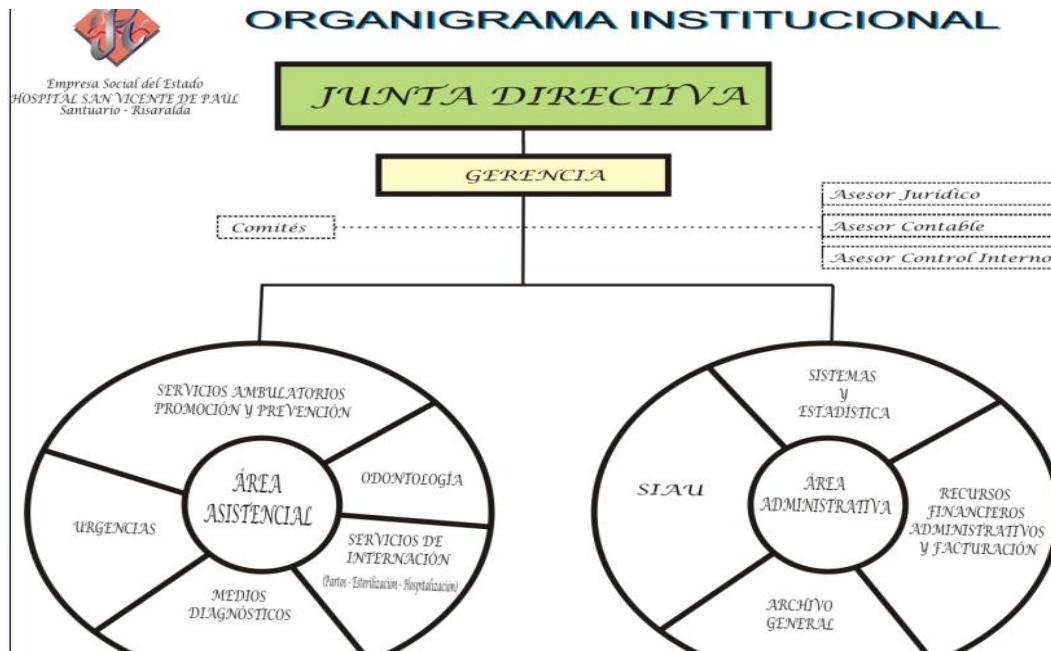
ORGANIGRAMA INSTITUCIONAL

Empresa Social del Estado
HOSPITAL SAN VICENTE DE PAÚL
Santuario - Risaralda

JUNTA DIRECTIVA

GERENCIA

Comités

Asesor Jurídico
Asesor Contable
Asesor Control Interno

SERVICIOS AMBULATORIOS PROMOCIÓN Y PREVENCIÓN

ÁREA ASISTENCIAL

ODONTOLOGÍA

URGENCIAS

SERVICIOS DE INTERNACIÓN
(Partos - Esterilización - Hospitalización)

MEDIOS DIAGNÓSTICOS

SISTEMAS Y ESTADÍSTICA

SIAU

ÁREA ADMINISTRATIVA

RECURSOS FINANCIEROS ADMINISTRATIVOS Y FACTURACIÓN

ARCHIVO GENERAL